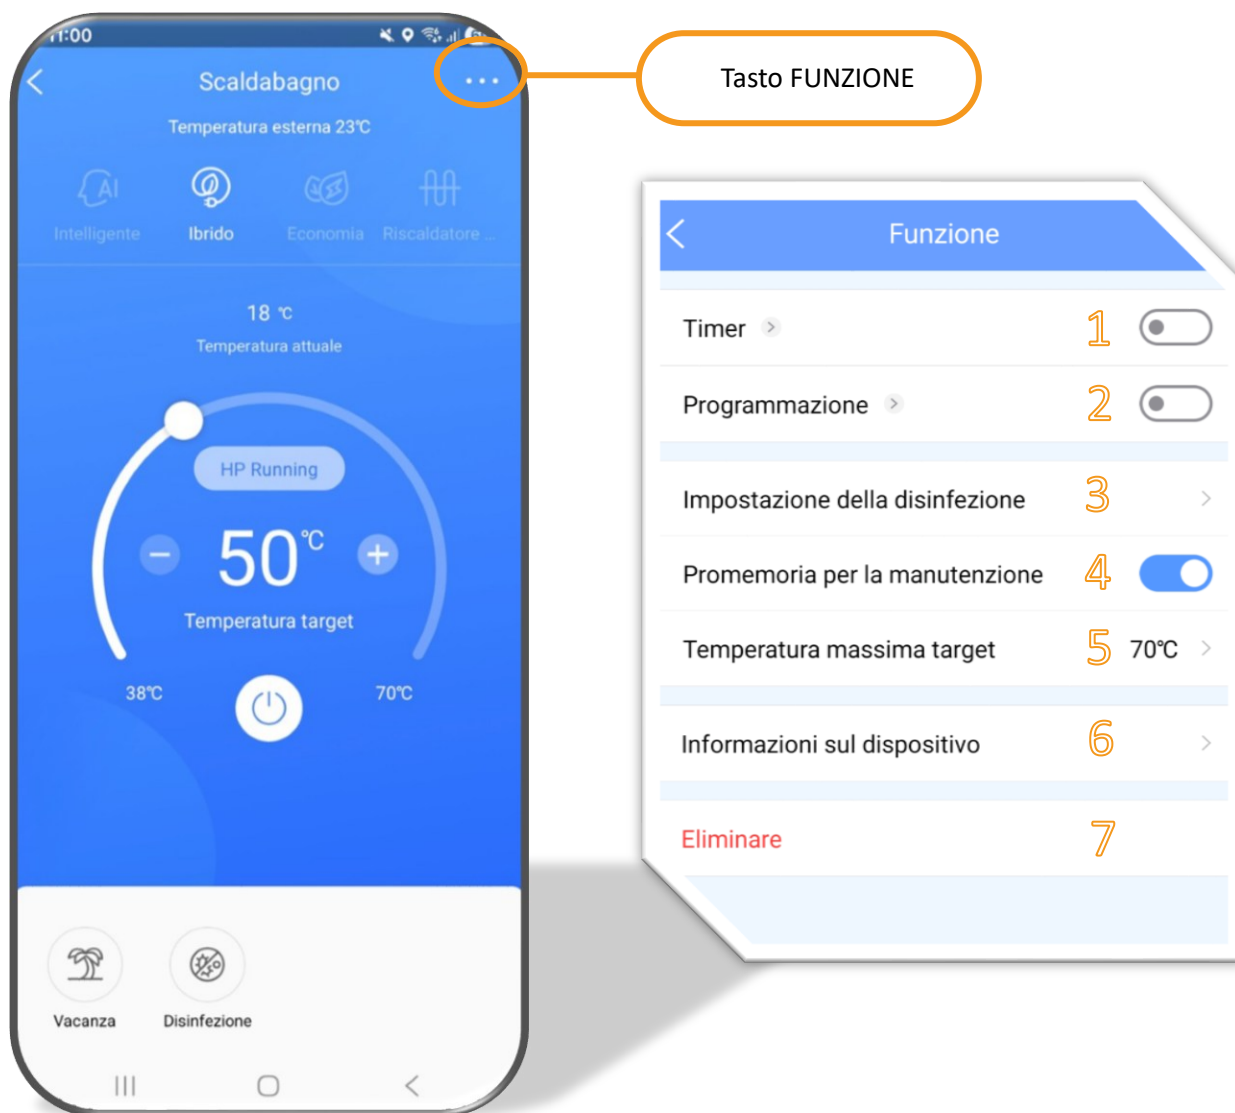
11:00

Scaldabagno

Temperatura esterna 23℃

Intelligente
Ibrido
Economia
Riscaldatore ...

18 ℃
Temperatura attuale

HP Running

50℃

Temperatura target

38℃
70℃

Vacanza
Disinfezione

Tasto FUNZIONE

Funzione

Timer 1

Programmazione 2

Impostazione della disinfezione 3

Promemoria per la manutenzione 4

Temperatura massima target 5 70℃

Informazioni sul dispositivo 6

Eliminare 7